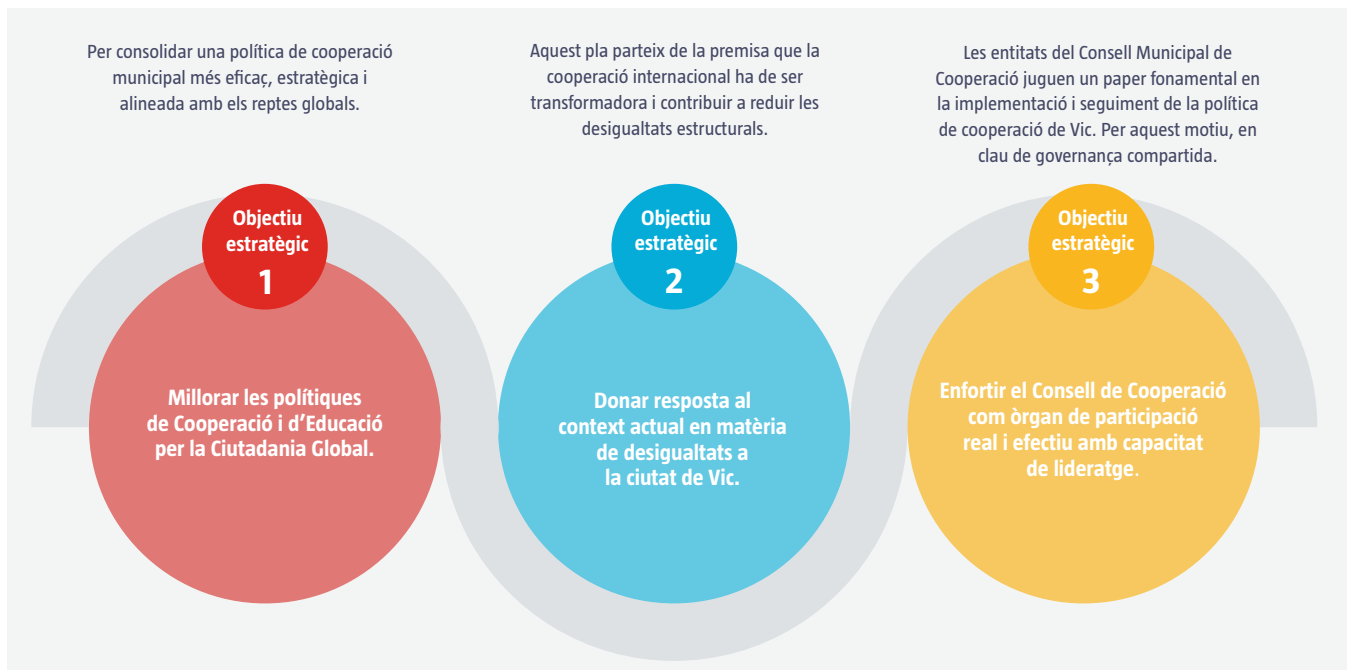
Per consolidar una política de cooperació municipal més eficaç, estratègica i alineada amb els reptes globals.

Objectiu estratègic
1

Millorar les polítiques de Cooperació i d'Educació per la Ciutadania Global.

Aquest pla parteix de la premisa que la cooperació internacional ha de ser transformadora i contribuir a reduir les desigualtats estructurals.

Objectiu estratègic
2

Donar resposta al context actual en matèria de desigualtats a la ciutat de Vic.

Les entitats del Consell Municipal de Cooperació juguen un paper fonamental en la implementació i seguiment de la política de cooperació de Vic. Per aquest motiu, en clau de governança compartida.

Objectiu estratègic
3

Enfortir el Consell de Cooperació com òrgan de participació real i efectiu amb capacitat de lideratge.